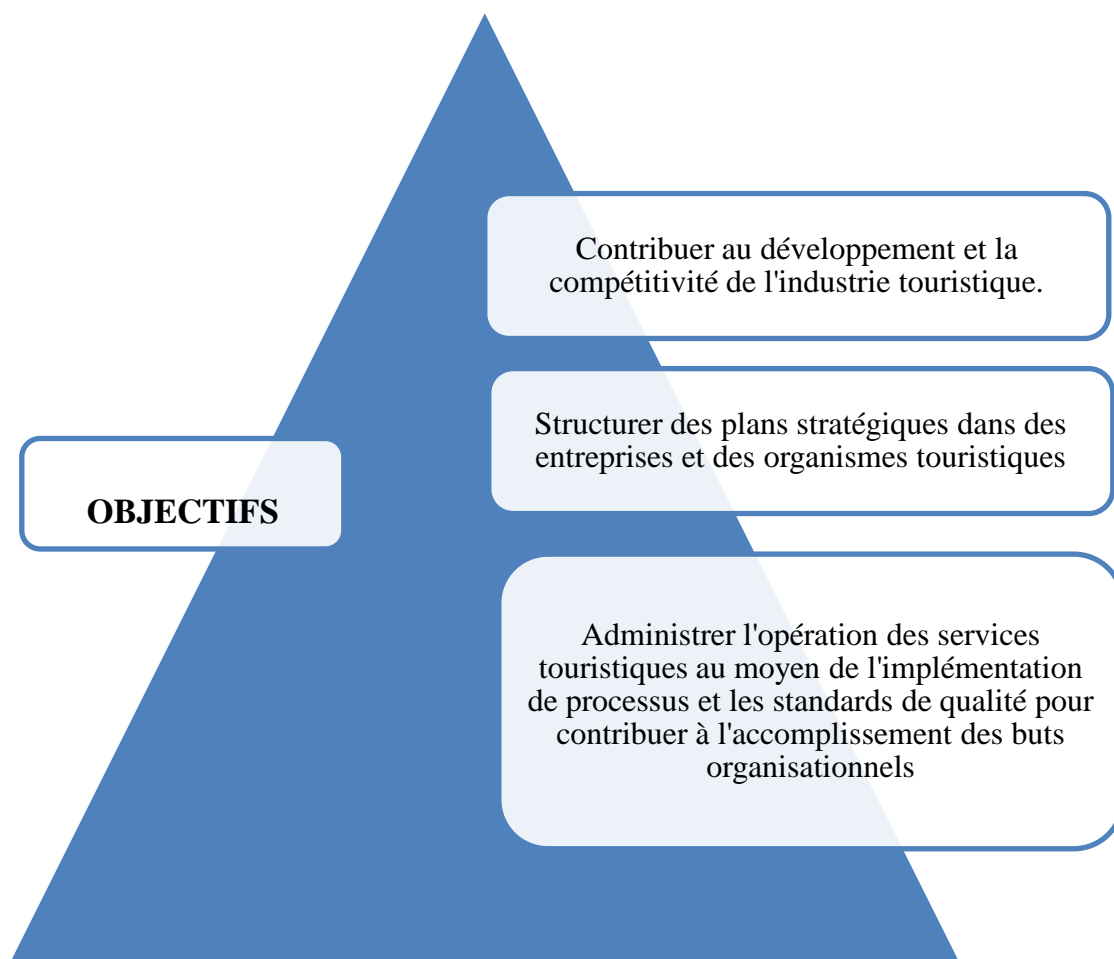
OBJECTIFS

Contribuer au développement et la compétitivité de l'industrie touristique.

Structurer des plans stratégiques dans des entreprises et des organismes touristiques

Administrer l'opération des services touristiques au moyen de l'implémentation de processus et les standards de qualité pour contribuer à l'accomplissement des buts organisationnels